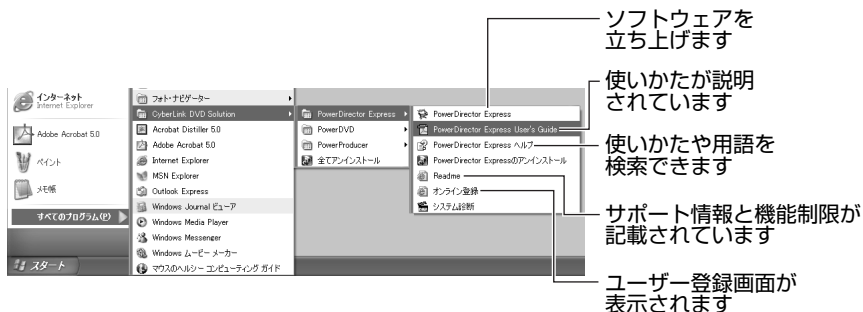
インターネット
Internet Explorer

Adobe Acrobat 5.0

ペイント

メモ帳

すべてのプログラム(P)

スタート

フォト・ナビゲーター
CyberLink DVD Solution
Acrobat Distiller 5.0
Adobe Acrobat 5.0
Internet Explorer
MSN Explorer
Outlook Express
Windows Journal ビューア
Windows Media Player
Windows Messenger
Windows ムービー メーカー
マウスのヘルシー コンピューティング ガイド

PowerDirector Express
PowerDVD
PowerProducer
全てアンインストール

PowerDirector Express
PowerDirector Express User's Guide
PowerDirector Express ヘルプ
PowerDirector Expressのアンインストール
Readme
オンライン登録
システム診断

ソフトウェアを立ち上げます

使いかたが説明されています

使いかたや用語を検索できます

サポート情報と機能制限が記載されています

ユーザー登録画面が表示されます